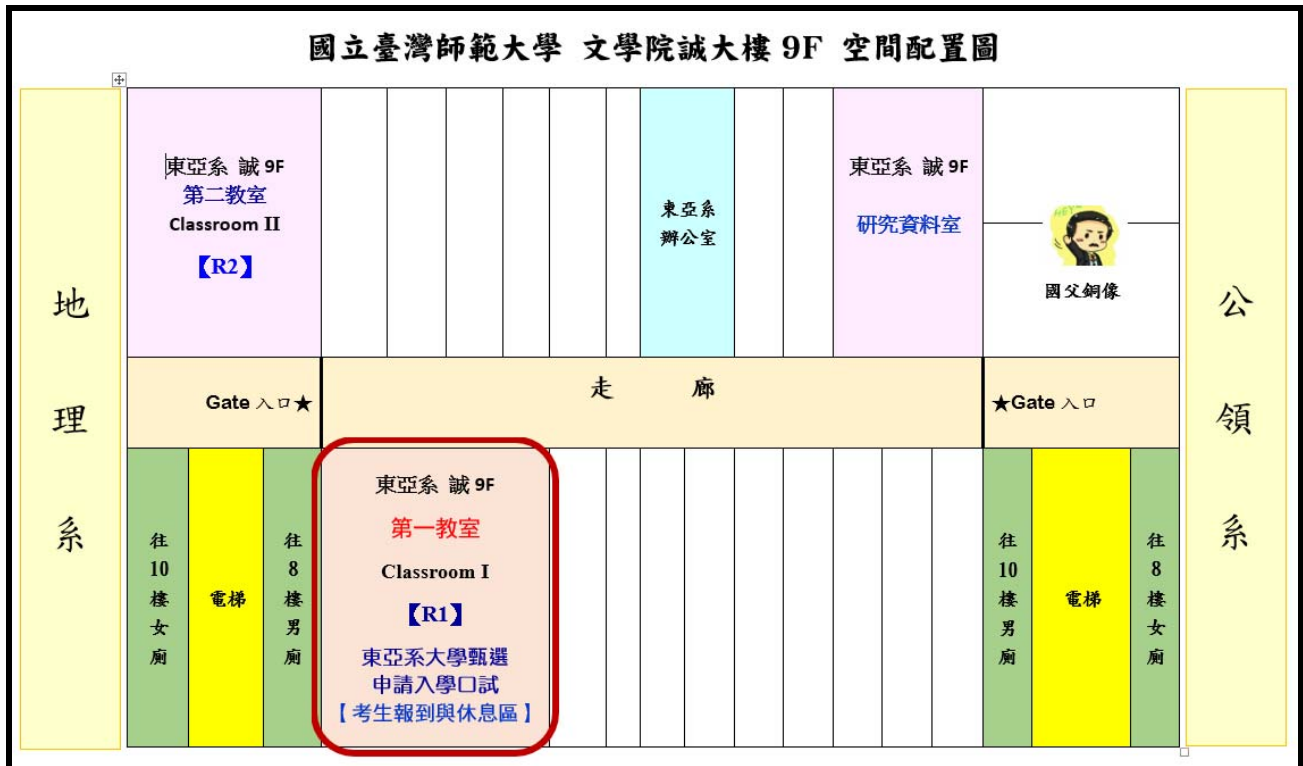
國立臺灣師範大學 文學院誠大樓 9F 空間配置圖

地理系

東亞系 誠 9F
第二教室
Classroom II
【R2】

東亞系
辦公室

東亞系 誠 9F
研究資料室

國父銅像

公領系

Gate 入口★

走 廊

★Gate 入口

往10樓女廁

電梯

往8樓男廁

東亞系 誠 9F
第一教室
Classroom I
【R1】
東亞系大學甄選
申請入學口試
【考生報到與休息區】

往10樓男廁

電梯

往8樓女廁